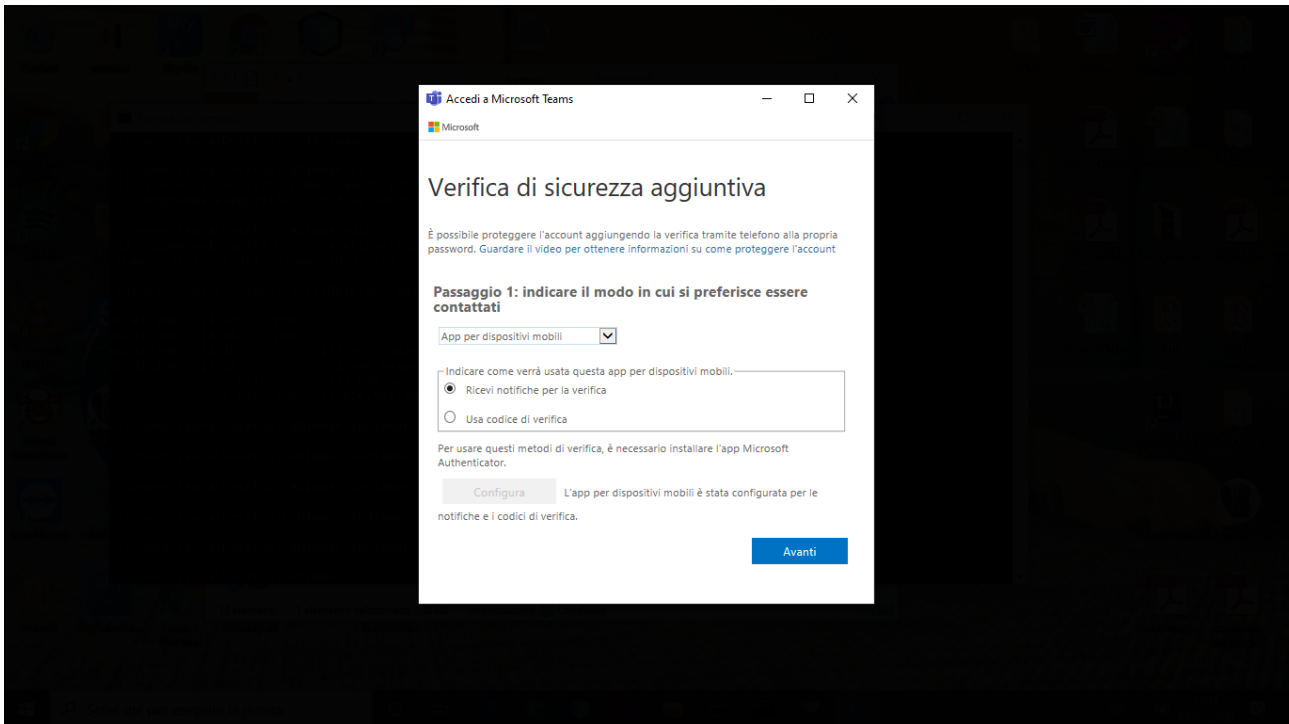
Accedi a Microsoft Teams

Microsoft

Verifica di sicurezza aggiuntiva

È possibile proteggere l'account aggiungendo la verifica tramite telefono alla propria password. Guardare il video per ottenere informazioni su come proteggere l'account

Passaggio 1: indicare il modo in cui si preferisce essere contattati

App per dispositivi mobili

Indicare come verrà usata questa app per dispositivi mobili.

Ricevi notifiche per la verifica

Usa codice di verifica

Per usare questi metodi di verifica, è necessario installare l'app Microsoft Authenticator.

Configura

L'app per dispositivi mobili è stata configurata per le notifiche e i codici di verifica.

Avanti